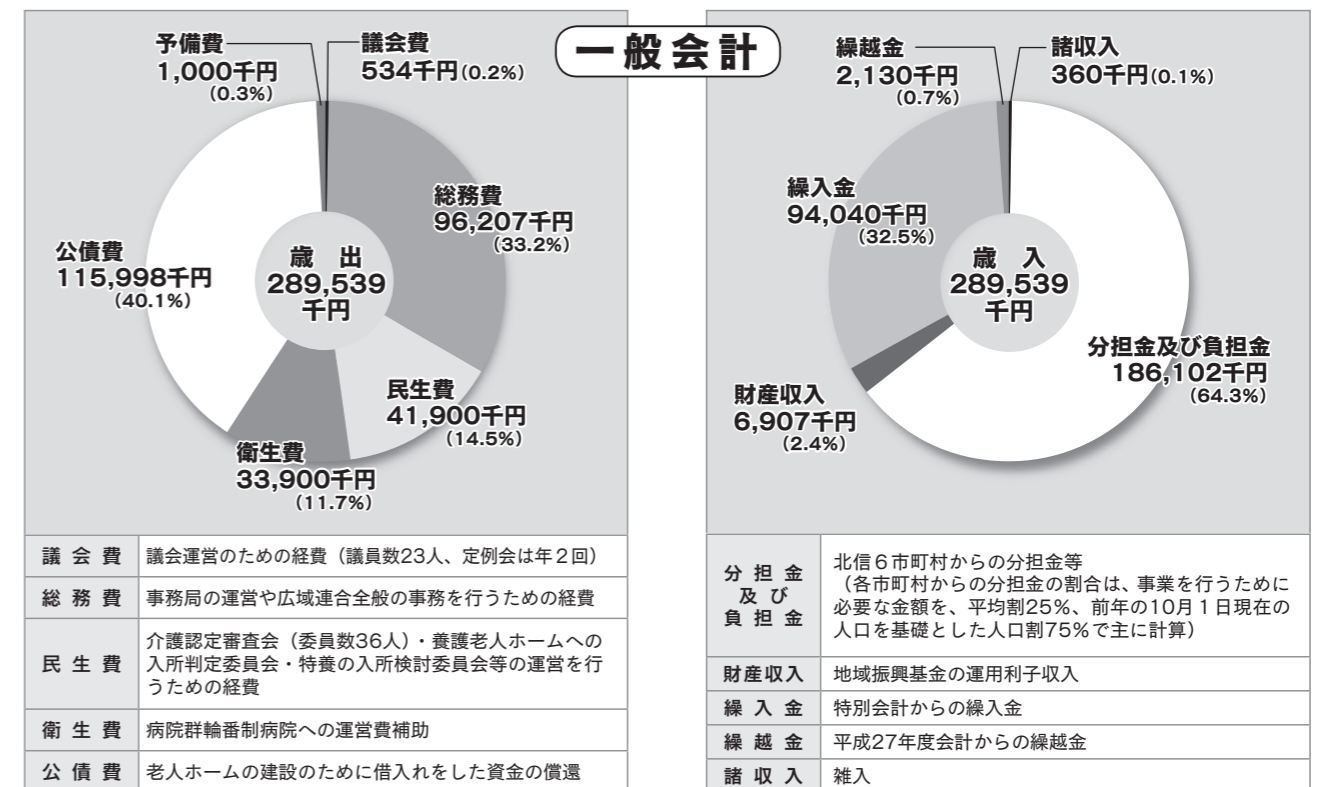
一般会計

予備費
1,000千円
(0.3%)

議会費
534千円(0.2%)

総務費
96,207千円
(33.2%)

公債費
115,998千円
(40.1%)

歳 出
289,539
千円

民生費
41,900千円
(14.5%)

衛生費
33,900千円
(11.7%)

| 議会費 | 議会運営のための経費（議員数23人、定例会は年２回） |
|---|---|
| 総務費 | 事務局の運営や広域連合全般の事務を行うための経費 |
| 民生費 | 介護認定審査会（委員数36人）・養護老人ホームへの入所判定委員会・特養の入所検討委員会等の運営を行うための経費 |
| 衛生費 | 病院群輪番制病院への運営費補助 |
| 公債費 | 老人ホームの建設のために借入れをした資金の償還 |

繰越金
2,130千円
(0.7%)

諸収入
360千円(0.1%)

繰入金
94,040千円
(32.5%)

歳 入
289,539
千円

分担金及び負担金
186,102千円
(64.3%)

財産収入
6,907千円
(2.4%)

| 分担金及び負担金 | 北信６市町村からの分担金等（各市町村からの分担金の割合は、事業を行うために必要な金額を、平均割25%、前年の10月１日現在の人口を基礎とした人口割75%で主に計算） |
|---|---|
| 財産収入 | 地域振興基金の運用利子収入 |
| 繰入金 | 特別会計からの繰入金 |
| 繰越金 | 平成27年度会計からの繰越金 |
| 諸収入 | 雑入 |